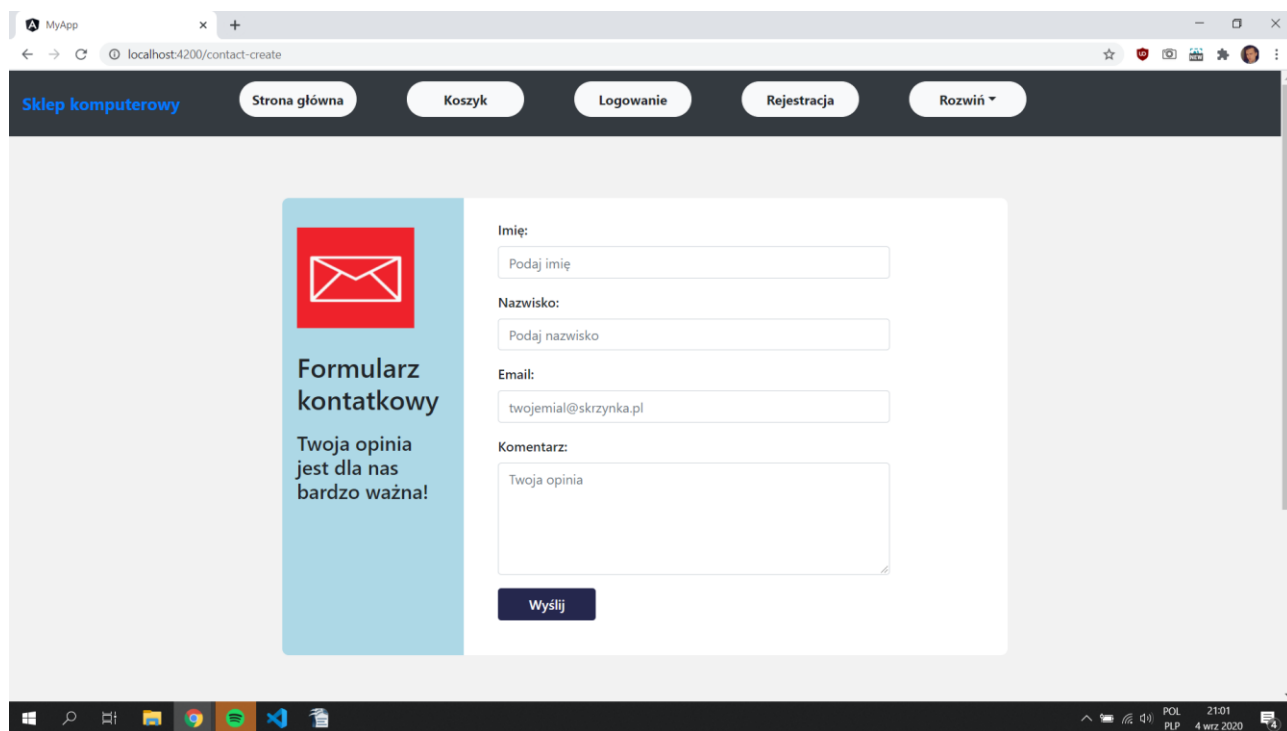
MyApp

localhost:4200/contact-create

Sklep komputerowy

Strona główna

Koszyk

Logowanie

Rejestracja

Rozwiń

Formularz kontatkowy

Twoja opinia jest dla nas bardzo ważna!

Imię:

Podaj imię

Nazwisko:

Podaj nazwisko

Email:

twojemial@skrzynka.pl

Komentarz:

Twoja opinia

Wyślij

POL
PLP

21:01
4 wrz 2020